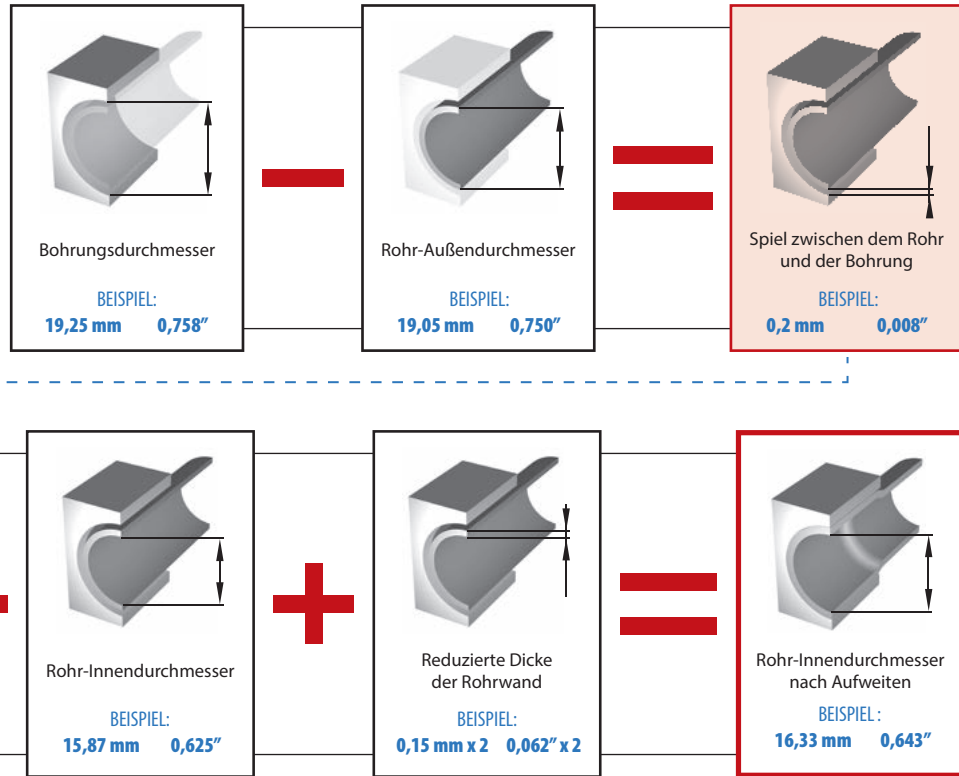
Bohrungsdurchmesser

BEISPIEL:
19,25 mm 0,758″

Rohr-Außendurchmesser

BEISPIEL:
19,05 mm 0,750″

Spiel zwischen dem Rohr und der Bohrung

BEISPIEL:
0,2 mm 0,008″

Rohr-Innendurchmesser

BEISPIEL:
15,87 mm 0,625″

Reduzierte Dicke der Rohrwand

BEISPIEL:
0,15 mm x 2 0,062″ x 2

Rohr-Innendurchmesser nach Aufweiten

BEISPIEL:
16,33 mm 0,643″